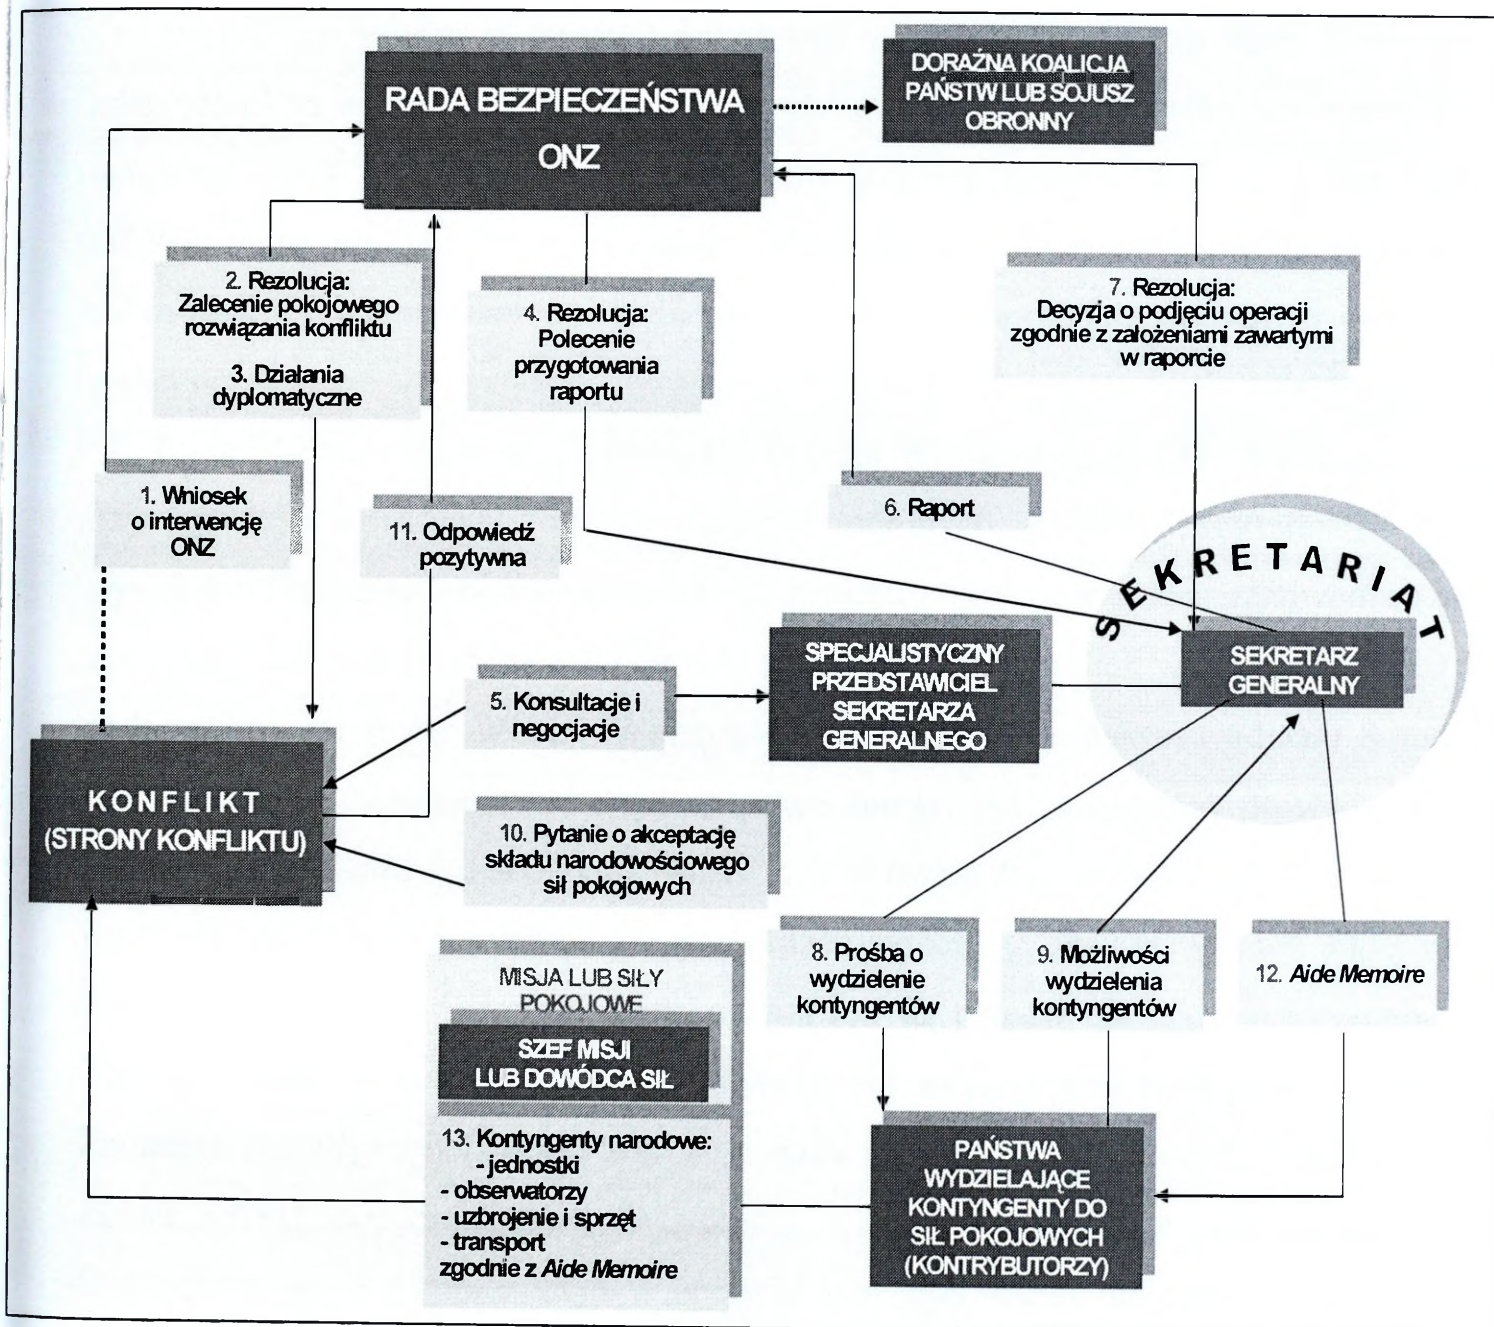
RADA BEZPIECZEŃSTWA ONZ

DORAŹNA KOALICJA PAŃSTW LUB SOJUSZ OBRONNY

2. Rezolucja: Zalecenie pokojowego rozwiązania konfliktu

3. Działania dyplomatyczne

4. Rezolucja: Polecenie przygotowania raportu

7. Rezolucja: Decyzja o podjęciu operacji zgodnie z założeniami zawartymi w raporcie

1. Wniosek o interwencję ONZ

11. Odpowiedź pozytywna

6. Raport

SEKRETARIAT

SPECJALISTYCZNY PRZEDSTAWICIEL SEKRETARZA GENERALNEGO

SEKRETARZ GENERALNY

5. Konsultacje i negocjacje

KONFLIKT (STRONY KONFLIKTU)

10. Pytanie o akceptację składu narodowościowego sił pokojowych

8. Prośba o wydzielenie kontyngentów

9. Możliwości wydzielenia kontyngentów

12. *Aide Memoire*

MISJA LUB SIŁY POKOJOWE

SZEF MISJI LUB DOWÓDCA SIŁ

13. Kontyngenty narodowe:
- jednostki
- obserwatorzy
- uzbrojenie i sprzęt
- transport
zgodnie z *Aide Memoire*

PAŃSTWA WYDZIELAJĄCE KONTYNGENTY DO SIŁ POKOJOWYCH (KONTRYBUTORZY)